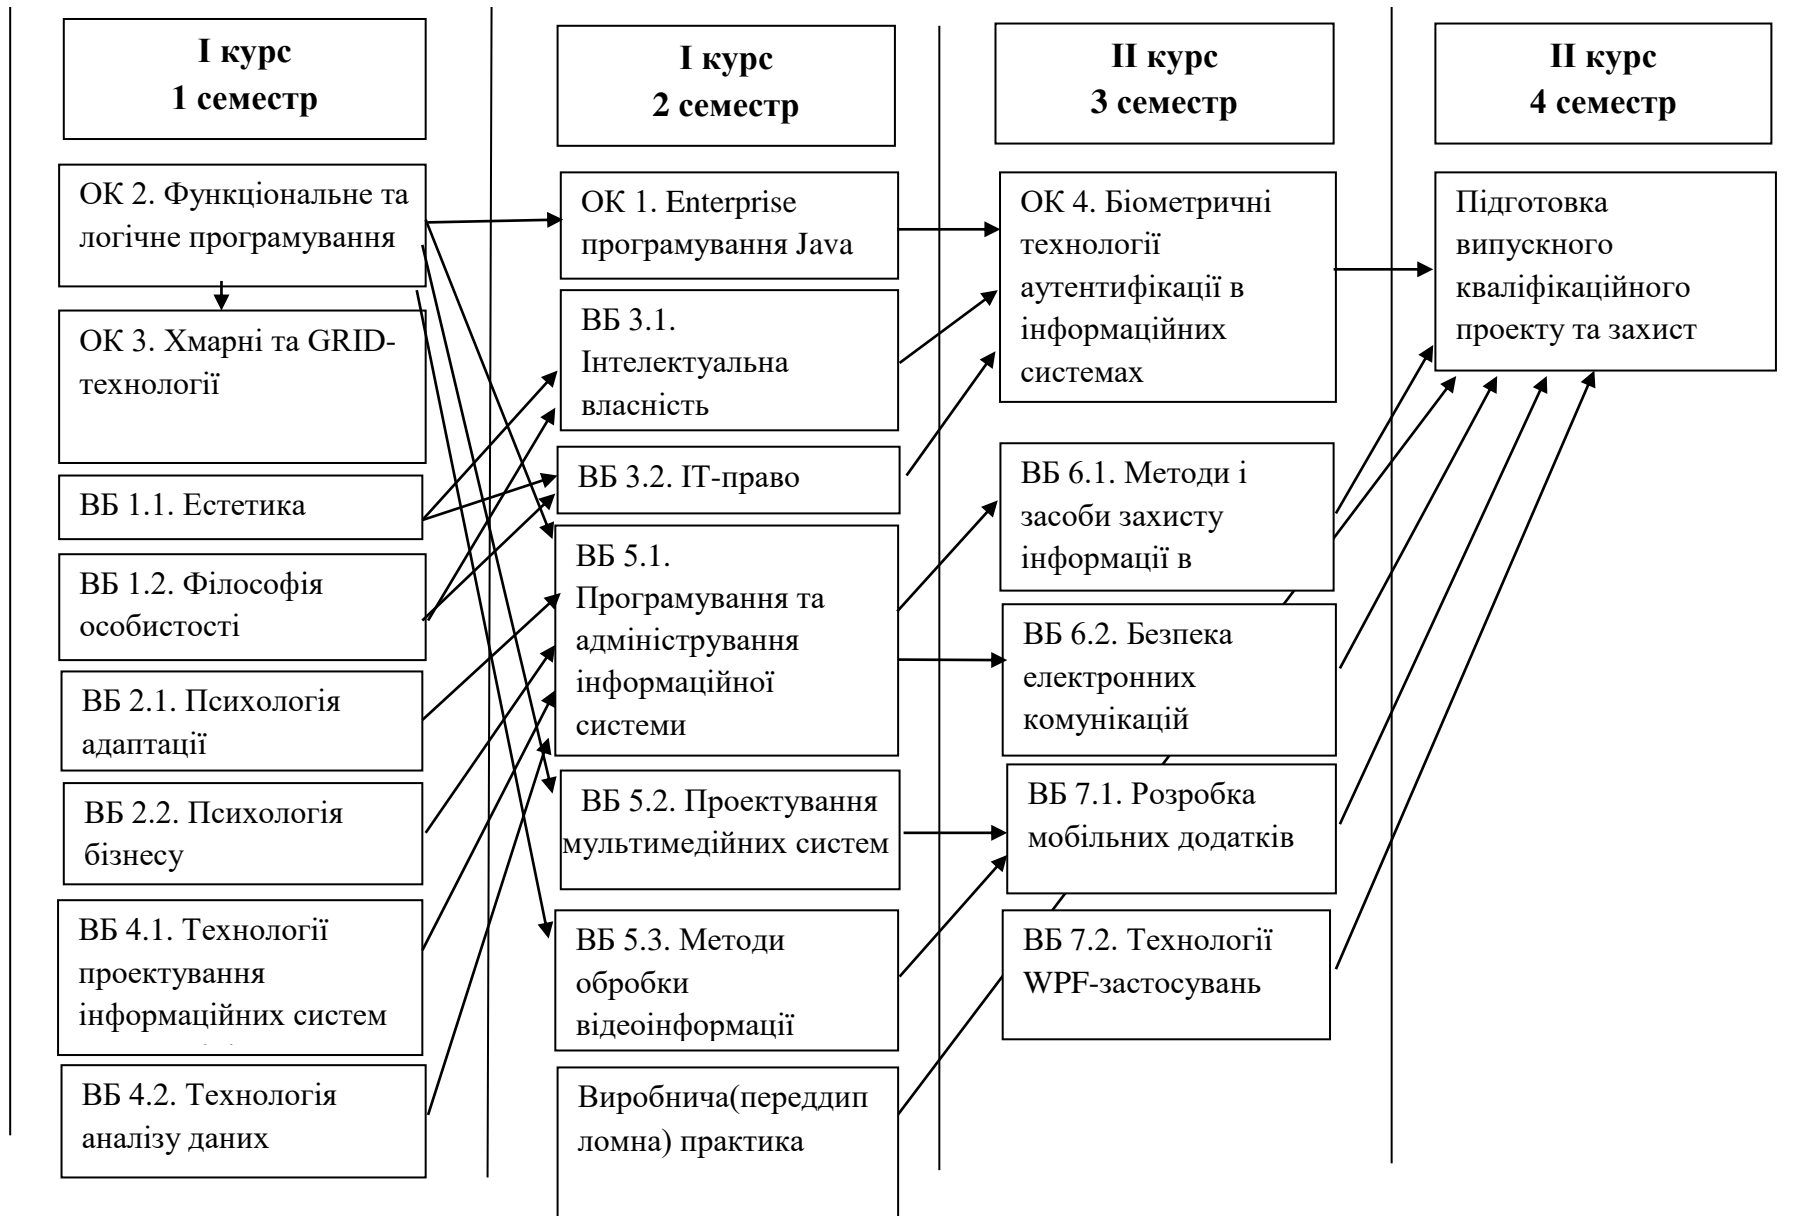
I курс
1 семестр

ОК 2. Функціональне та логічне програмування

ОК 3. Хмарні та GRID-технології

ВБ 1.1. Естетика

ВБ 1.2. Філософія особистості

ВБ 2.1. Психологія адаптації

ВБ 2.2. Психологія бізнесу

ВБ 4.1. Технології проектування інформаційних систем

ВБ 4.2. Технологія аналізу даних

I курс
2 семестр

ОК 1. Enterprise програмування Java

ВБ 3.1. Інтелектуальна власність

ВБ 3.2. IT-право

ВБ 5.1. Програмування та адміністрування інформаційної системи

ВБ 5.2. Проектування мультимедійних систем

ВБ 5.3. Методи обробки відеоінформації

Виробнича(переддипломна) практика

II курс
3 семестр

ОК 4. Біометричні технології аутентифікації в інформаційних системах

ВБ 6.1. Методи і засоби захисту інформації в

ВБ 6.2. Безпека електронних комунікацій

ВБ 7.1. Розробка мобільних додатків

ВБ 7.2. Технології WPF-застосувань

II курс
4 семестр

Підготовка випускного кваліфікаційного проекту та захист